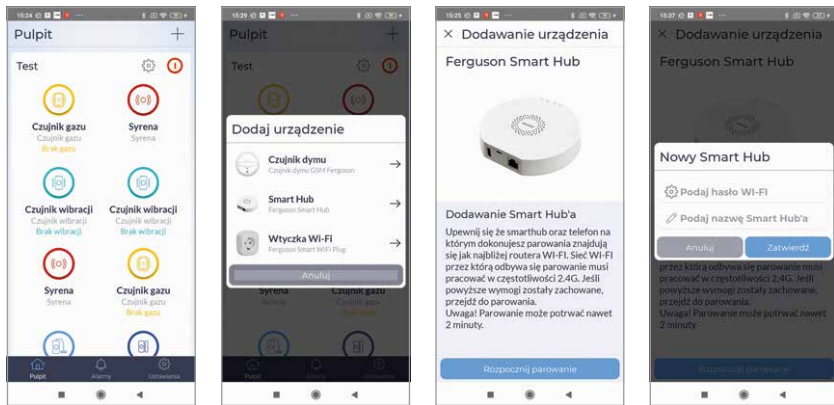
15:24

Pulpit

Test

Czujnik gazu
Czujnik gazu
Brak gazu

Syrena
Syrena

Czujnik wibracji
Czujnik wibracji
Brak wibracji

Czujnik wibracji
Czujnik wibracji
Brak wibracji

Syrena
Syrena

Czujnik gazu
Czujnik gazu
Brak gazu

Pulpit
Alarmy
Ustawienia

15:29

Pulpit

Test

Dodaj urządzenie

Czujnik dymu
Czujnik dymu GSM Ferguson

Smart Hub
Ferguson Smart Hub

Wtyczka Wi-Fi
Ferguson Smart WiFi Plug

Anuluj

Syrena
Syrena

Czujnik gazu

Pulpit
Alarmy
Ustawienia

15:25

Dodawanie urządzenia

Ferguson Smart Hub

Dodawanie Smart Hub'a

Upewnij się że smarthub oraz telefon na którym dokonujesz parowania znajdują się jak najbliżej routera WI-FI. Sieć WI-FI przez którą odbywa się parowanie musi pracować w częstotliwości 2.4G. Jeśli powyższe wymogi zostały zachowane, przejdź do parowania.
Uwaga! Parowanie może potrwać nawet 2 minuty.

Rozpocznij parowanie

15:37

Dodawanie urządzenia

Ferguson Smart Hub

Nowy Smart Hub

Podaj hasło WI-FI

Podaj nazwę Smart Hub'a

Anuluj
Zatwierdź

przez którą odbywa się parowanie musi pracować w częstotliwości 2.4G. Jeśli powyższe wymogi zostały zachowane, przejdź do parowania.
Uwaga! Parowanie może potrwać nawet 2 minuty.

Rozpocznij parowanie